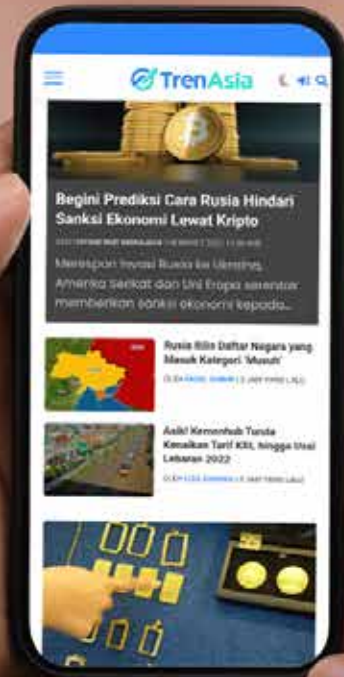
TrenAsia

Begini Prediksi Cara Rusia Hindari Sanksi Ekonomi Lewat Kripto

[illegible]

Merespon invasi Rusia ke Ukraina, Amerika Serikat dan Uni Eropa serentak memberikan sanksi ekonomi kepada...

Rusia Rilis Daftar Negara yang Masuk Kategori 'Musuh'

OLEH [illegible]

Asik! Kemenhub Tunda Kenaikan Tarif KRL hingga Usai Lebaran 2022

OLEH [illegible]